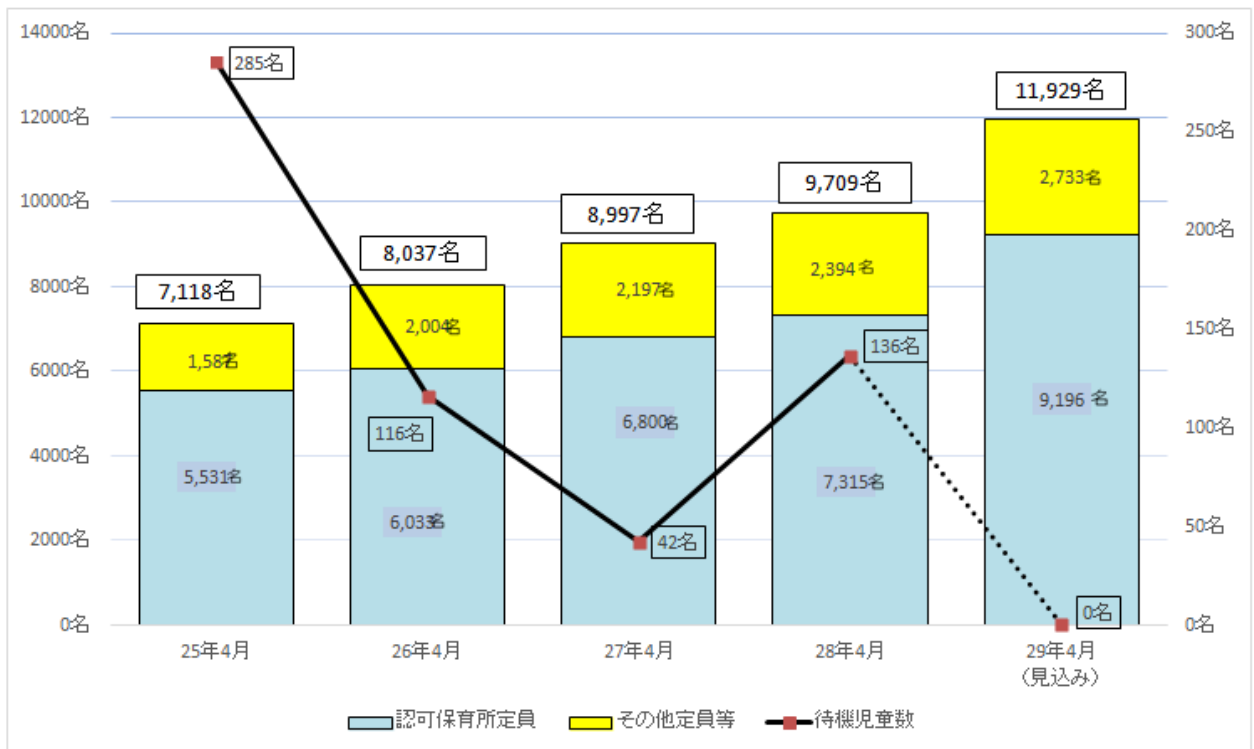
14000名
12000名
10000名
8000名
6000名
4000名
2000名
0名

300名
250名
200名
150名
100名
50名
0名

7,118名
1,58名
5,531名

8,037名
2,004名
6,033名

8,997名
2,197名
6,800名

9,709名
2,394名
7,315名

11,929名
2,733名
9,196 名

285名
116名
42名
136名
0名

25年4月
26年4月
27年4月
28年4月
29年4月
（見込み）

認可保育所定員
その他定員等
待機児童数